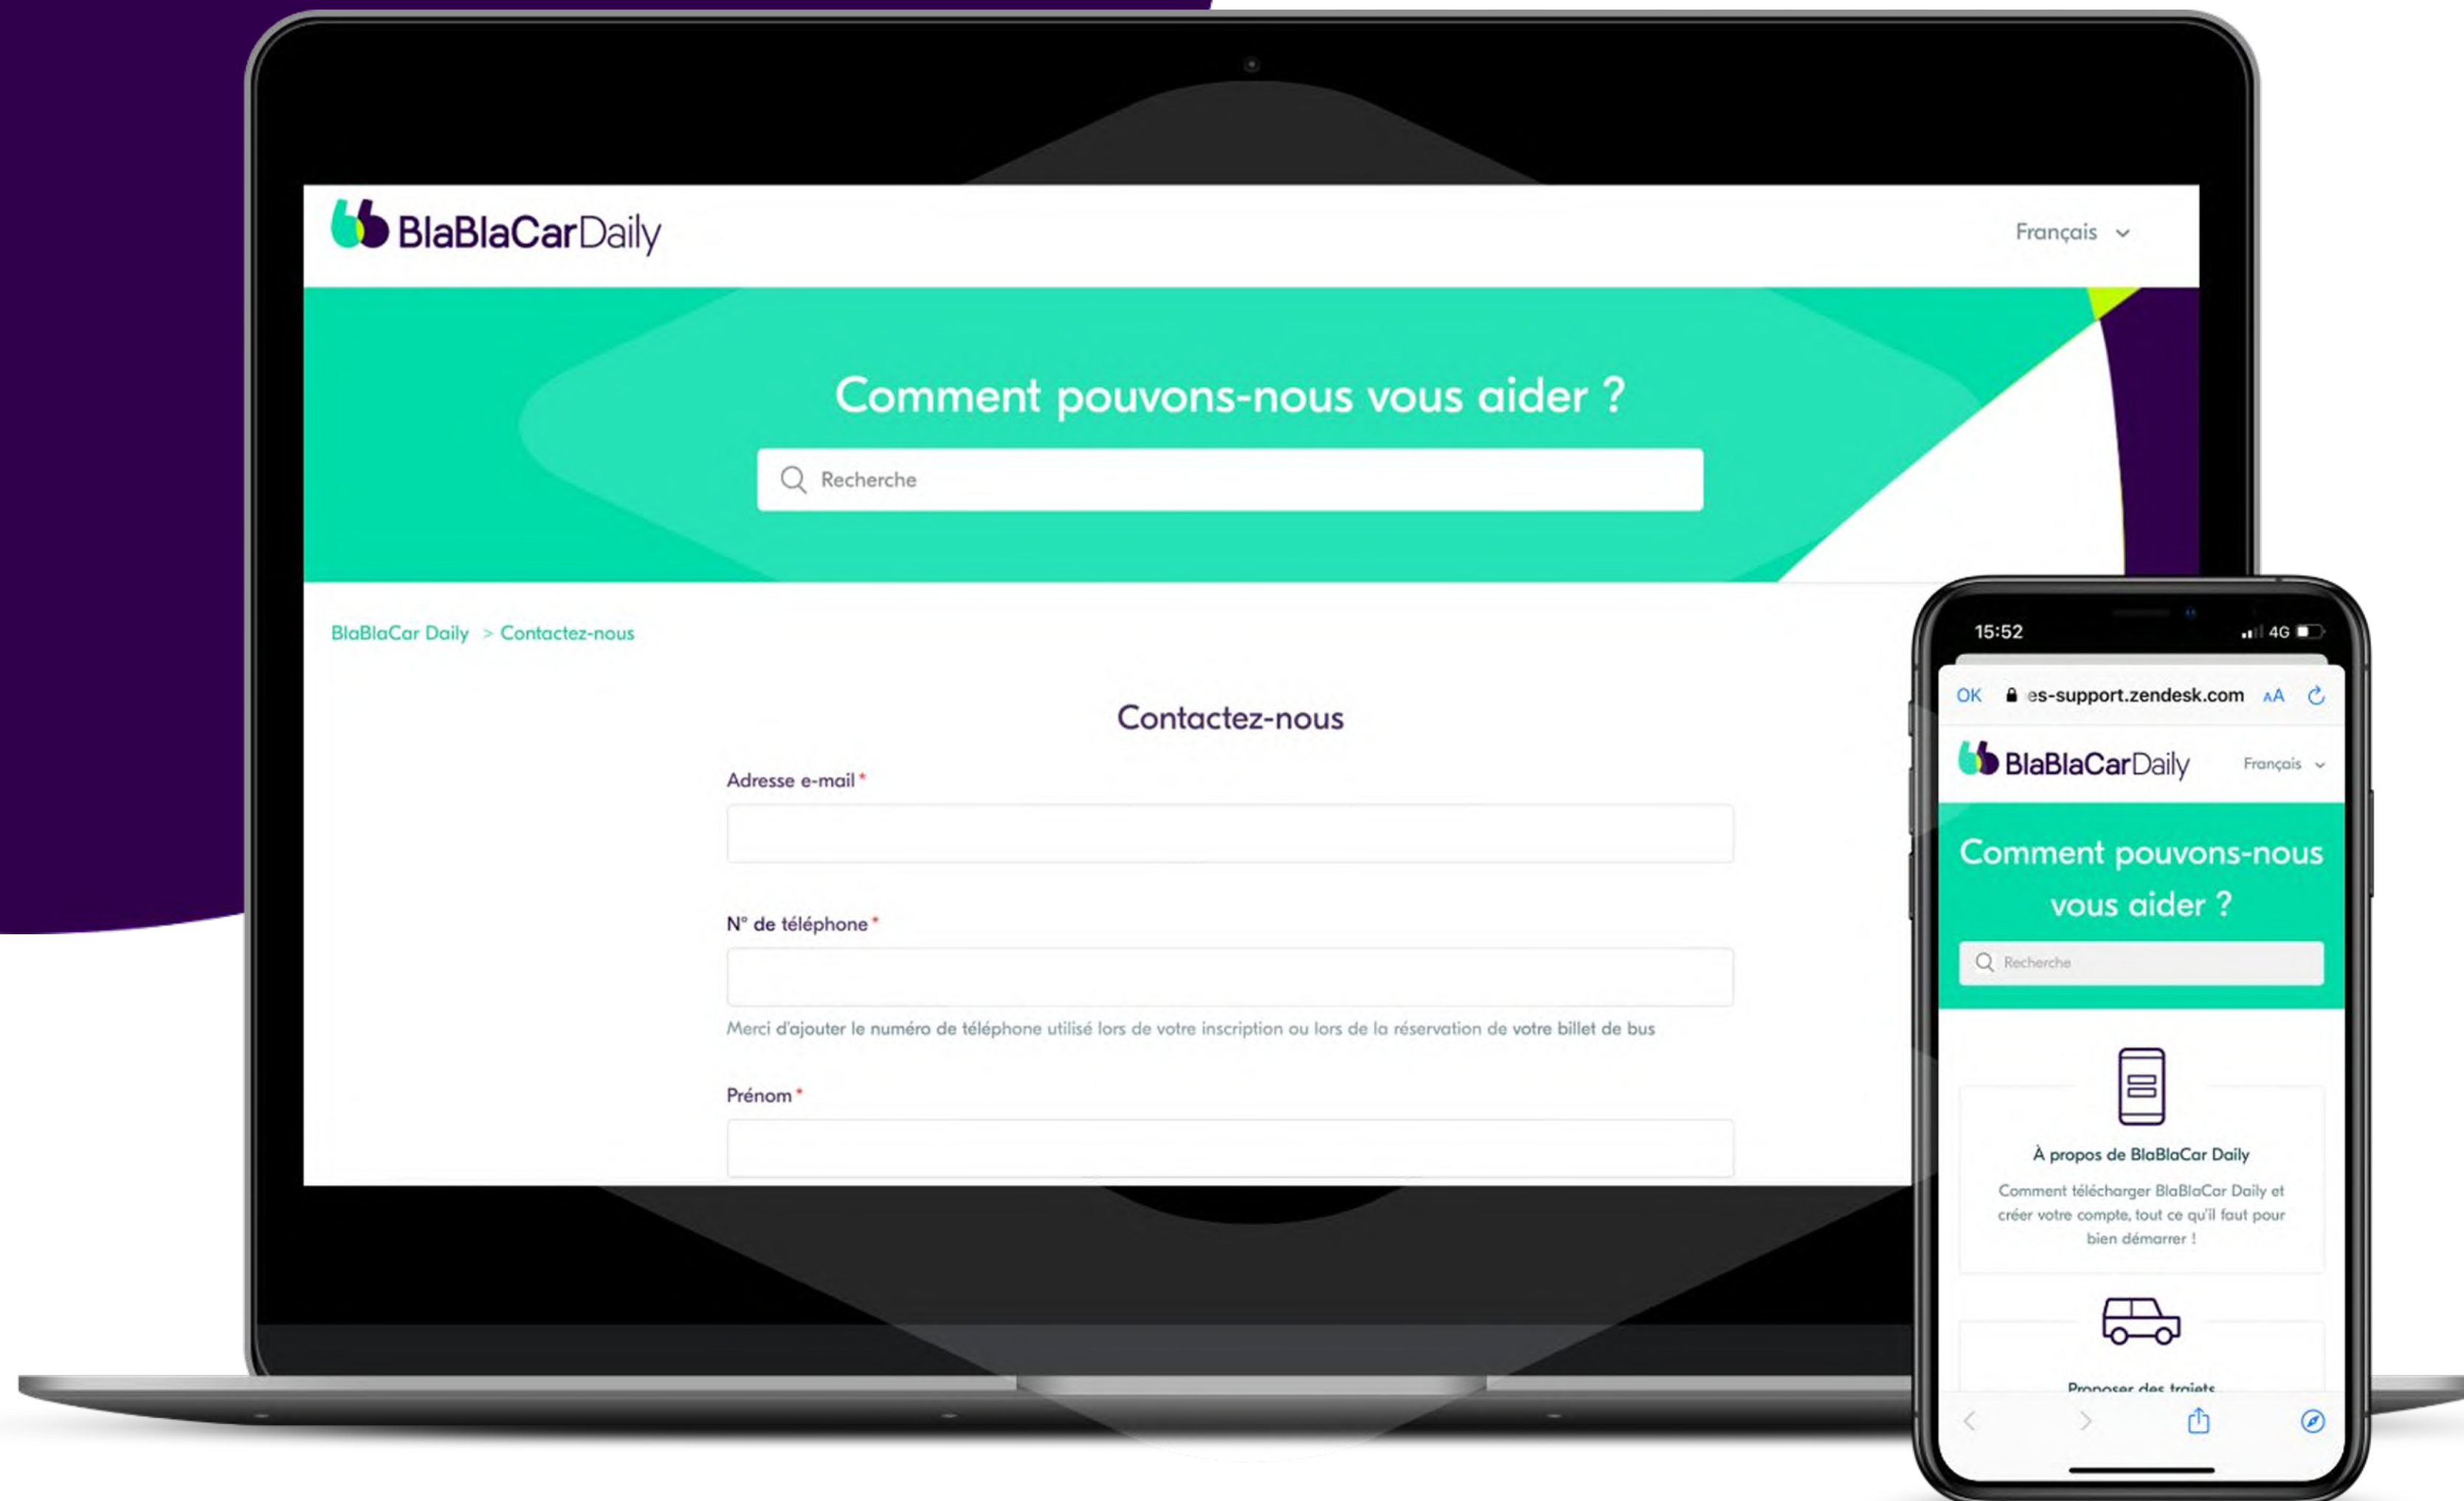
BlaBlaCarDaily

Français

Comment pouvons-nous vous aider ?

Recherche

BlaBlaCar Daily > Contactez-nous

Contactez-nous

Adresse e-mail *

N° de téléphone *

Merci d'ajouter le numéro de téléphone utilisé lors de votre inscription ou lors de la réservation de votre billet de bus

Prénom *

15:52

4G

OK es-support.zendesk.com AA

BlaBlaCarDaily

Français

Comment pouvons-nous vous aider ?

Recherche

À propos de BlaBlaCar Daily

Comment télécharger BlaBlaCar Daily et créer votre compte, tout ce qu'il faut pour bien démarrer !

Proposer des trajets